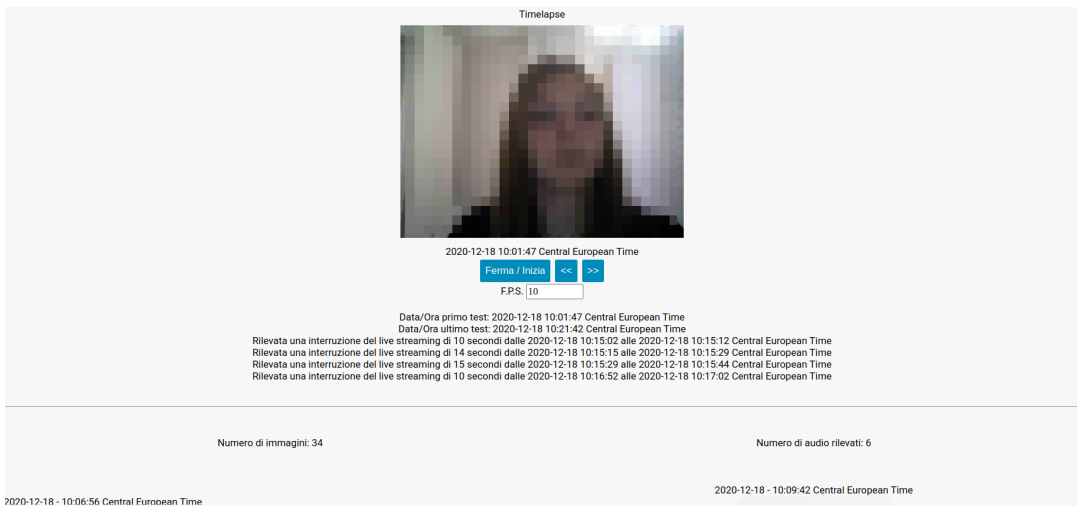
Timelapse

2020-12-18 10:01:47 Central European Time

Ferma / Inizia  <<  >>

F.P.S. 10

Data/Ora primo test: 2020-12-18 10:01:47 Central European Time
Data/Ora ultimo test: 2020-12-18 10:21:42 Central European Time
Rilevata una interruzione del live streaming di 10 secondi dalle 2020-12-18 10:15:02 alle 2020-12-18 10:15:12 Central European Time
Rilevata una interruzione del live streaming di 14 secondi dalle 2020-12-18 10:15:15 alle 2020-12-18 10:15:29 Central European Time
Rilevata una interruzione del live streaming di 15 secondi dalle 2020-12-18 10:15:29 alle 2020-12-18 10:15:44 Central European Time
Rilevata una interruzione del live streaming di 10 secondi dalle 2020-12-18 10:16:52 alle 2020-12-18 10:17:02 Central European Time

Numero di immagini: 34

Numero di audio rilevati: 6

2020-12-18 - 10:09:42 Central European Time

2020-12-18 - 10:06:56 Central European Time